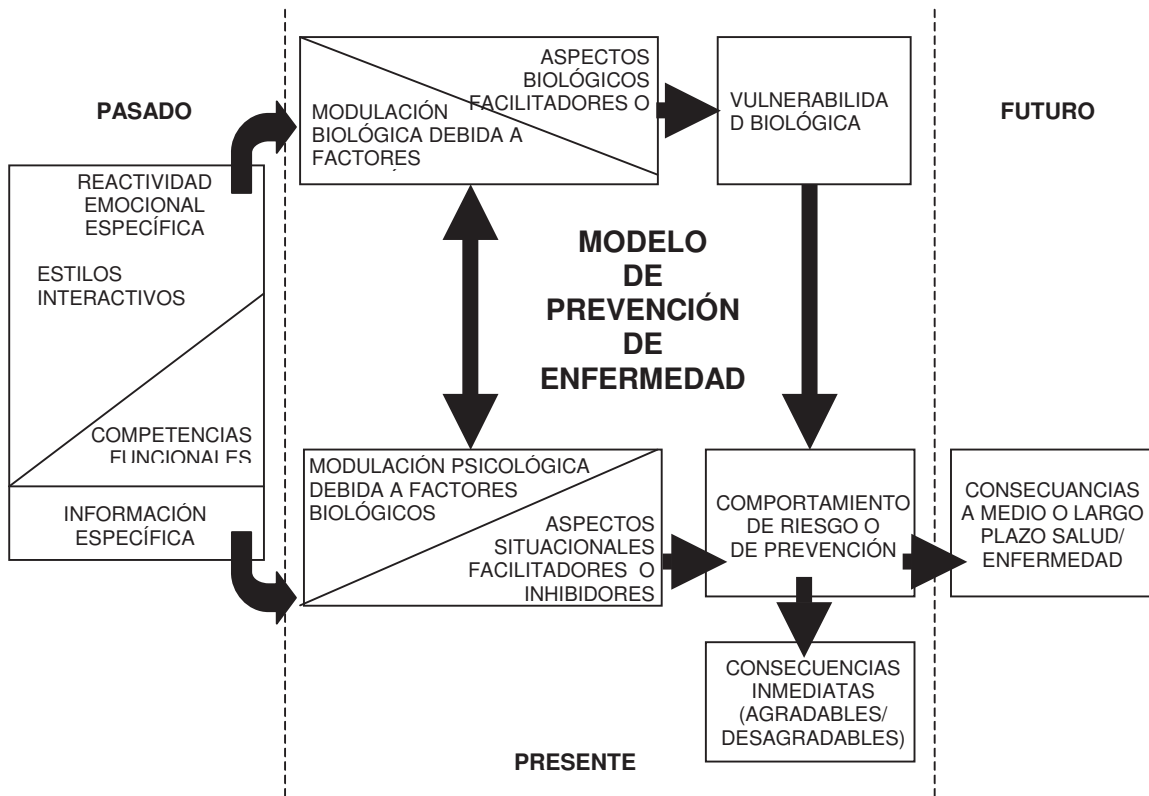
PASADO

FUTURO

ASPECTOS BIOLÓGICOS FACILITADORES O

MODULACIÓN BIOLÓGICA DEBIDA A FACTORES

VULNERABILIDAD BIOLÓGICA

REACTIVIDAD EMOCIONAL ESPECÍFICA

ESTILOS INTERACTIVOS

COMPETENCIAS FUNCIONALES

INFORMACIÓN ESPECÍFICA

MODELO DE PREVENCIÓN DE ENFERMEDAD

MODULACIÓN PSICOLÓGICA DEBIDA A FACTORES BIOLÓGICOS

ASPECTOS SITUACIONALES FACILITADORES O INHIBIDORES

COMPORTAMIENTO DE RIESGO O DE PREVENCIÓN

CONSECUANCIAS A MEDIO O LARGO PLAZO SALUD/ ENFERMEDAD

CONSECUENCIAS INMEDIATAS (AGRADABLES/ DESAGRADABLES)

PRESENTE